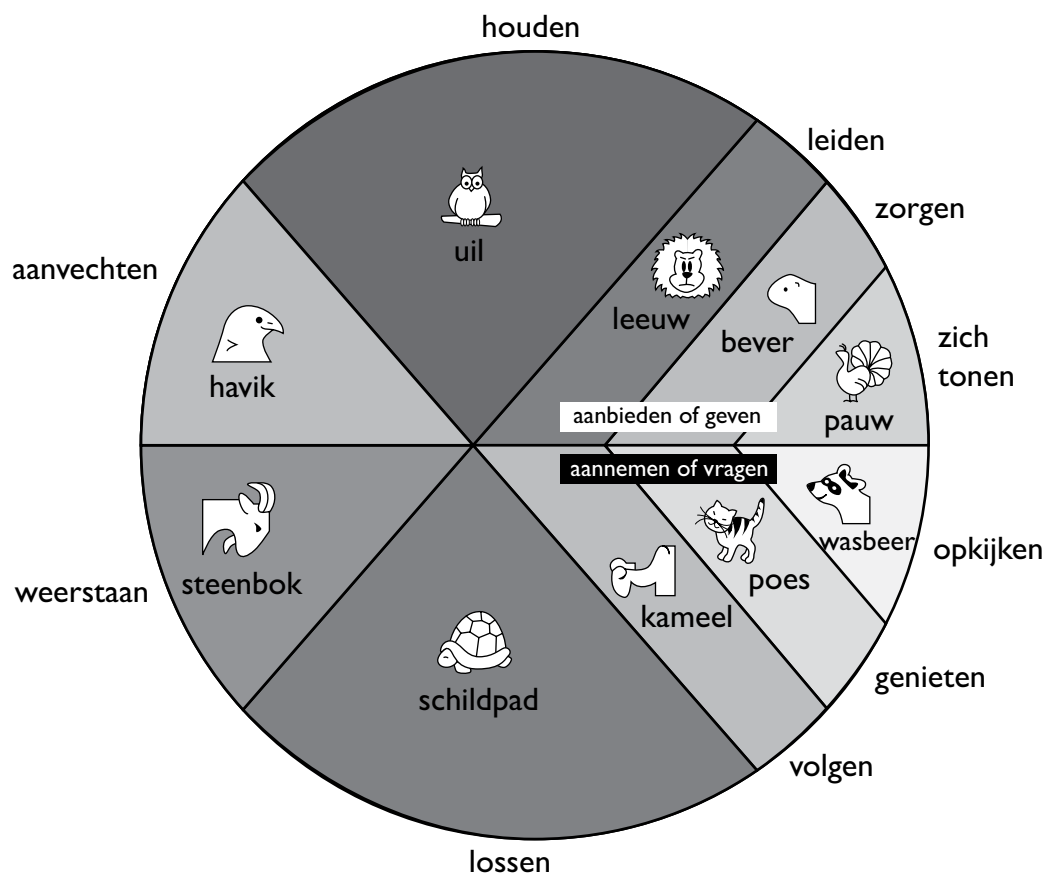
houden

leiden

zorgen

aanvechten

zich tonen

uil

leeuw

bever

havik

pauw

aanbieden of geven

aannemen of vragen

wasbeer

opkijken

steenbok

poes

weerstaan

kameel

genieten

schildpad

volgen

lossen